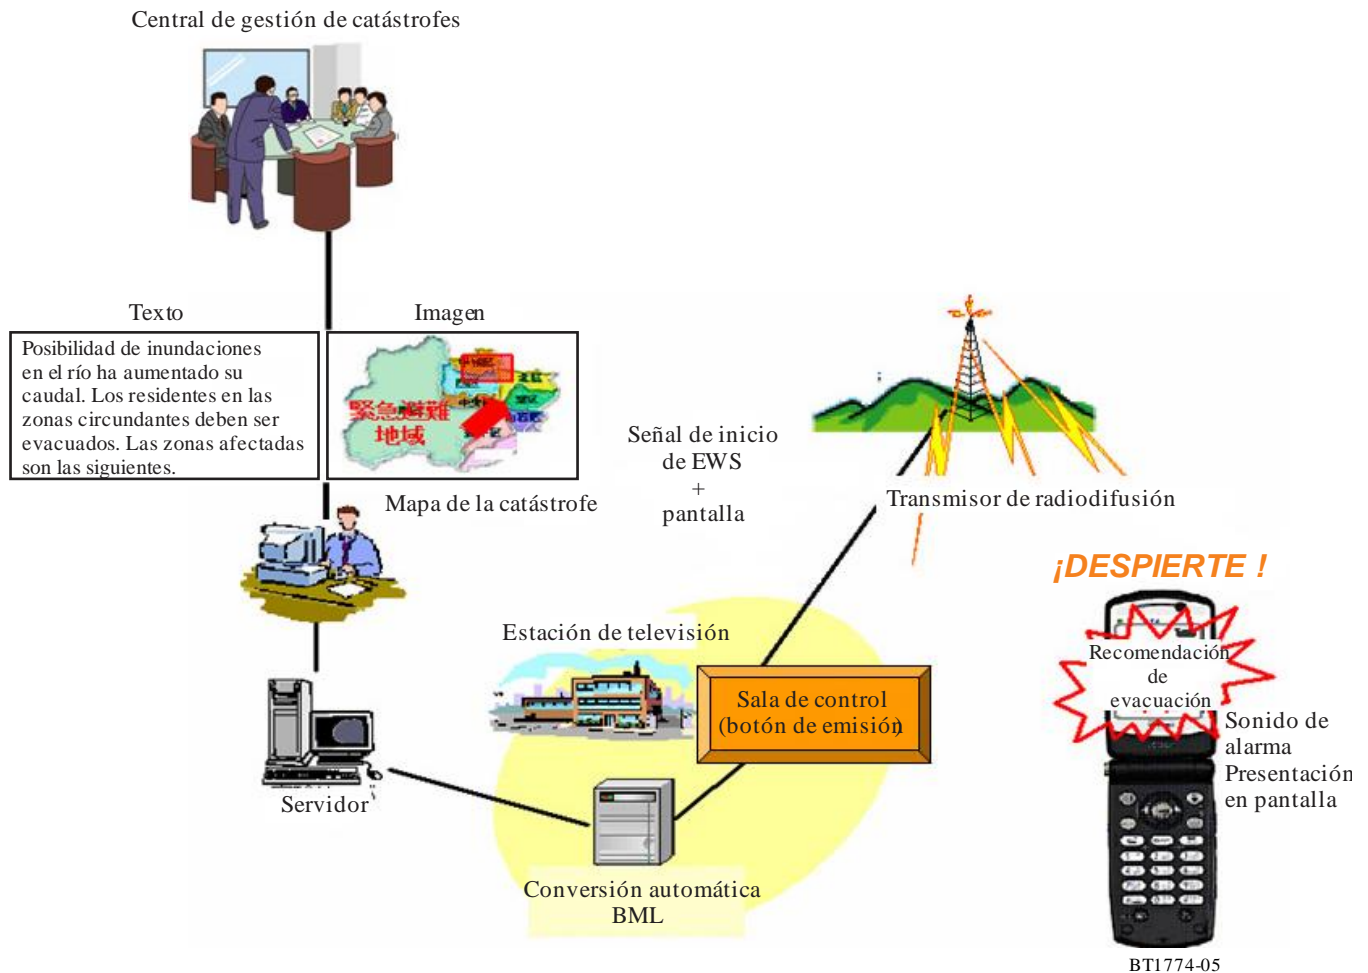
Central de gestión de catástrofes

Texto

Imagen

Posibilidad de inundaciones en el río ha aumentado su caudal. Los residentes en las zonas circundantes deben ser evacuados. Las zonas afectadas son las siguientes.

緊急避難地域

Mapa de la catástrofe

Señal de inicio de EWS + pantalla

Transmisor de radiodifusión

¡DESPIERTE !

Recomendación de evacuación

Sonido de alarma
Presentación en pantalla

Estación de televisión

Sala de control (botón de emisión)

Servidor

Conversión automática BML

BT1774-05